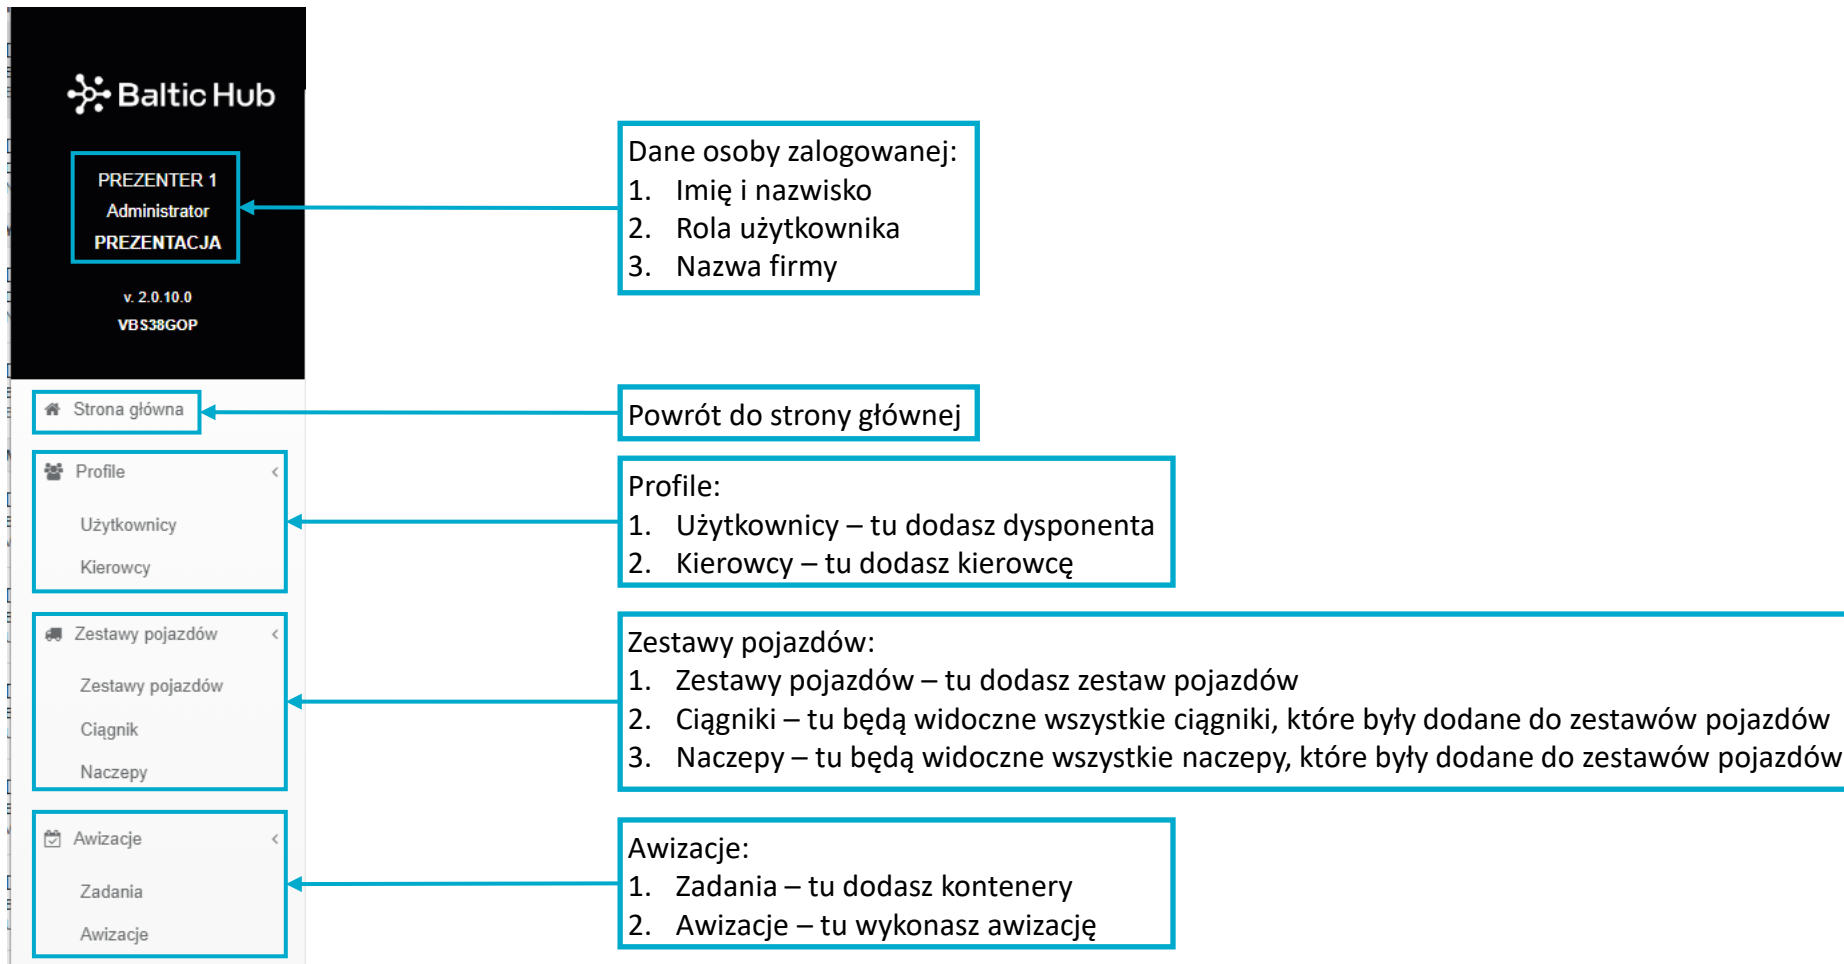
Baltic Hub

PREZENTER 1
Administrator
PREZENTACJA

v. 2.0.10.0
VBS38GOP

Dane osoby zalogowanej:
1. Imię i nazwisko
2. Rola użytkownika
3. Nazwa firmy

Strona główna

Powrót do strony głównej

Profile
Użytkownicy
Kierowcy

Profile:
1. Użytkownicy – tu dodasz dysponenta
2. Kierowcy – tu dodasz kierowcę

Zestawy pojazdów
Zestawy pojazdów
Ciągnik
Naczepy

Zestawy pojazdów:
1. Zestawy pojazdów – tu dodasz zestaw pojazdów
2. Ciągniki – tu będą widoczne wszystkie ciągniki, które były dodane do zestawów pojazdów
3. Naczepy – tu będą widoczne wszystkie naczepy, które były dodane do zestawów pojazdów

Awizacje
Zadania
Awizacje

Awizacje:
1. Zadania – tu dodasz kontenery
2. Awizacje – tu wykonasz awizację